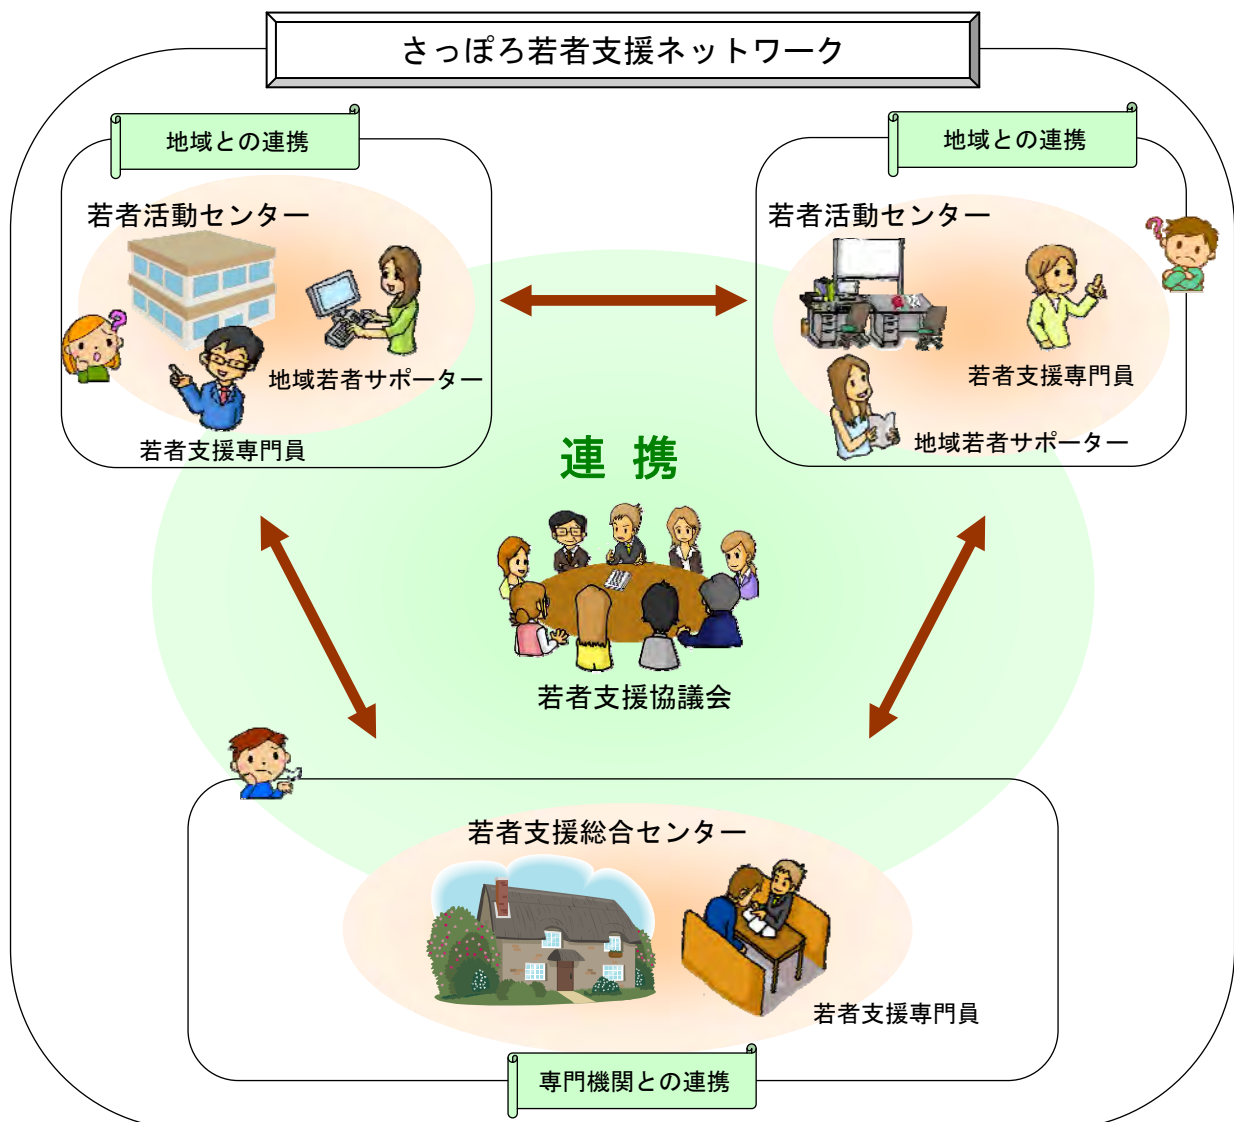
さっぽろ若者支援ネットワーク

地域との連携

若者活動センター

地域若者サポーター

若者支援専門員

地域との連携

若者活動センター

若者支援専門員

地域若者サポーター

連　携

若者支援協議会

若者支援総合センター

若者支援専門員

専門機関との連携